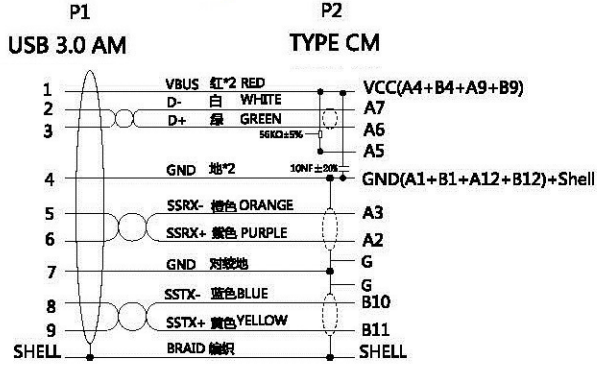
P1

USB 3.0 AM

P2

TYPE CM

1
2
3
4
5
6
7
8
9
SHELL

VBUS 红*2 RED
D- 白 WHITE
D+ 绿 GREEN
56KΩ±5%
10NF±20%
GND 地*2
SSRX- 橙色 ORANGE
SSRX+ 紫色 PURPLE
GND 对绞地
SSTX- 蓝色BLUE
SSTX+ 黄色YELLOW
BRAID 编织

VCC(A4+B4+A9+B9)
A7
A6
A5
GND(A1+B1+A12+B12)+Shell
A3
A2
G
G
B10
B11
SHELL